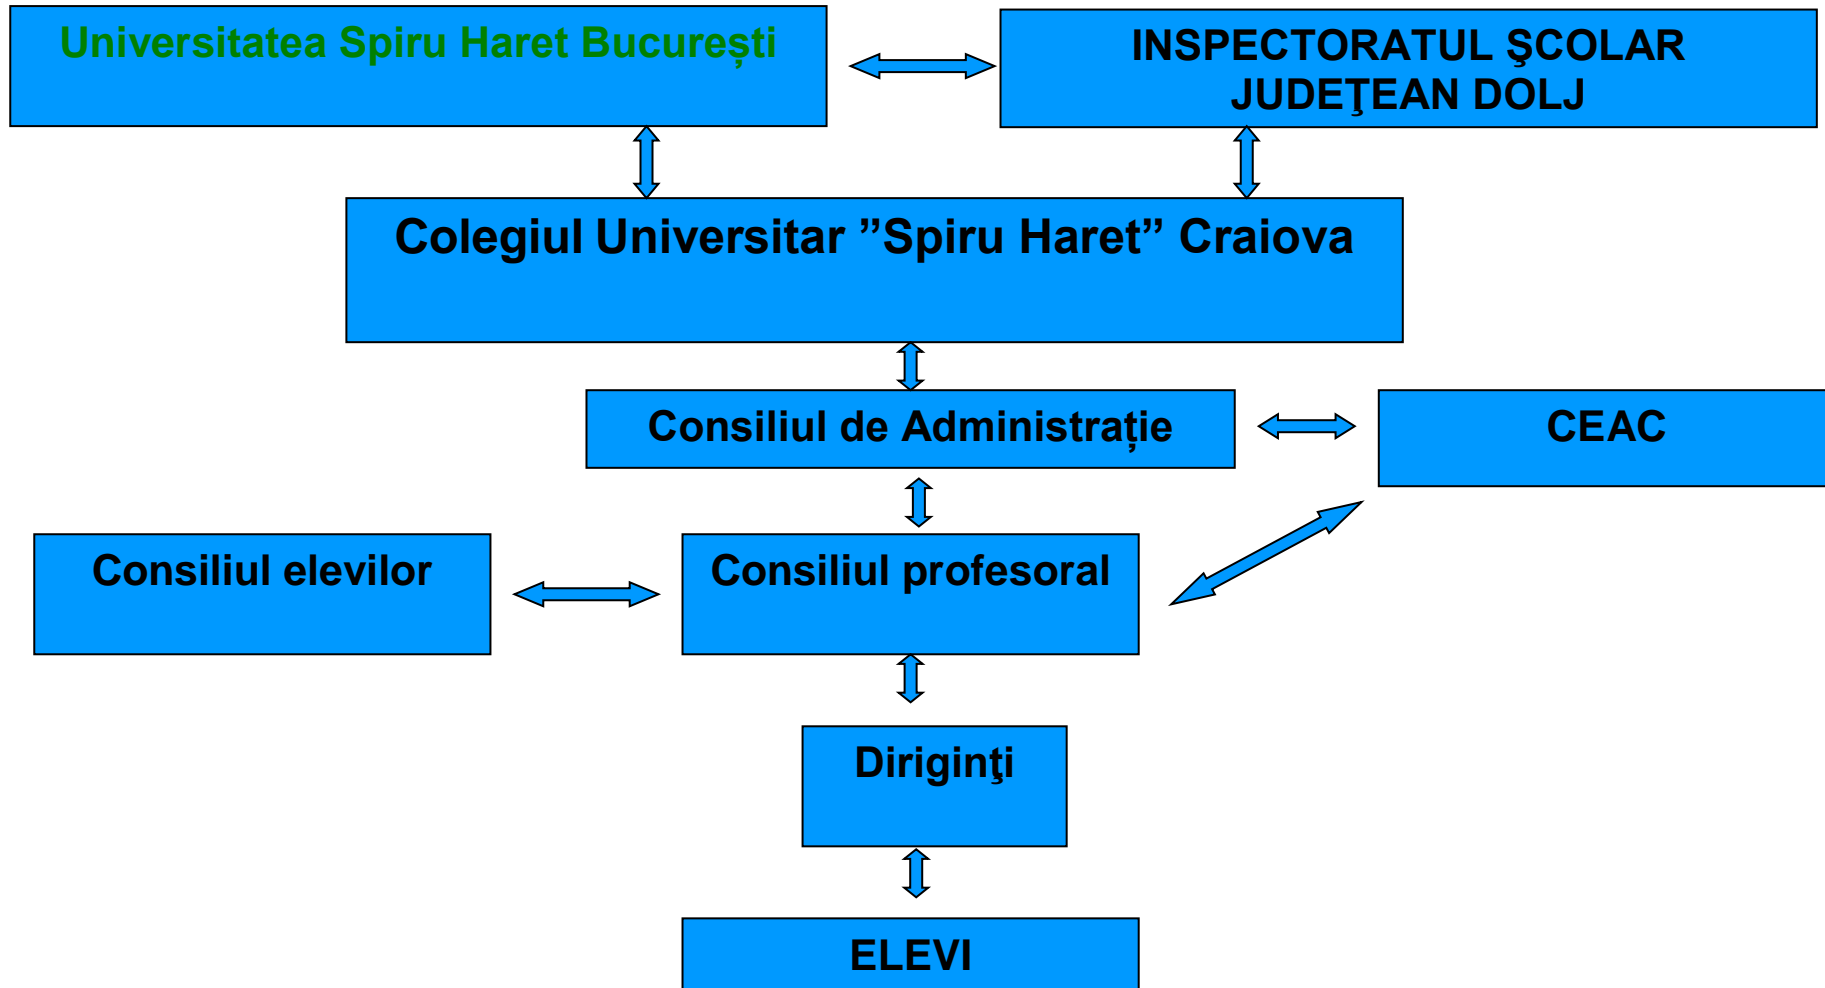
Universitatea Spiru Haret București

INSPECTORATUL ŞCOLAR JUDEŢEAN DOLJ

Colegiul Universitar ”Spiru Haret” Craiova

Consiliul de Administrație

CEAC

Consiliul elevilor

Consiliul profesoral

Diriginţi

ELEVI